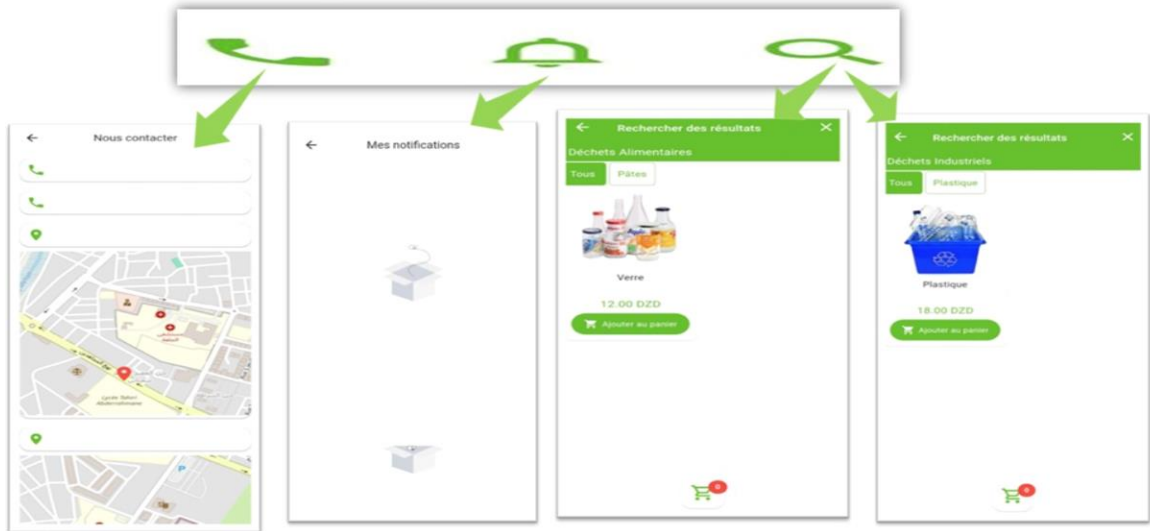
Nous contacter

Lycée Salah Abderrahmane

Mes notifications

Rechercher des résultats

Déchets Alimentaires

Tous

Pâtes

Verre

12.00 DZD

Ajouter au panier

0

Rechercher des résultats

Déchets Industriels

Tous

Plastique

Plastique

18.00 DZD

Ajouter au panier

0